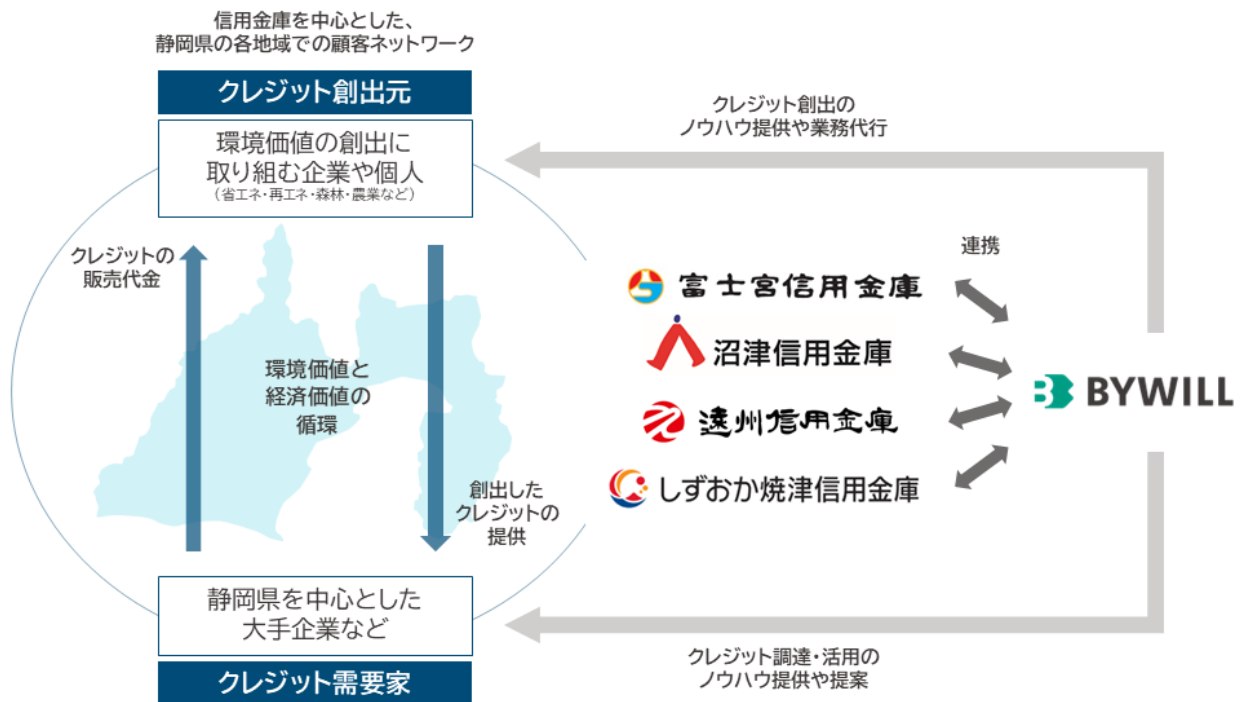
信用金庫を中心とした、
静岡県の各地域での顧客ネットワーク

クレジット創出元

環境価値の創出に
取り組む企業や個人
（省エネ・再エネ・森林・農業など）

クレジットの
販売代金

環境価値と
経済価値の
循環

創出した
クレジットの
提供

静岡県を中心とした
大手企業など

クレジット需要家

クレジット創出の
ノウハウ提供や業務代行

連携

富士宮信用金庫

沼津信用金庫

遠州信用金庫

しずおか焼津信用金庫

BYWILL

クレジット調達・活用の
ノウハウ提供や提案